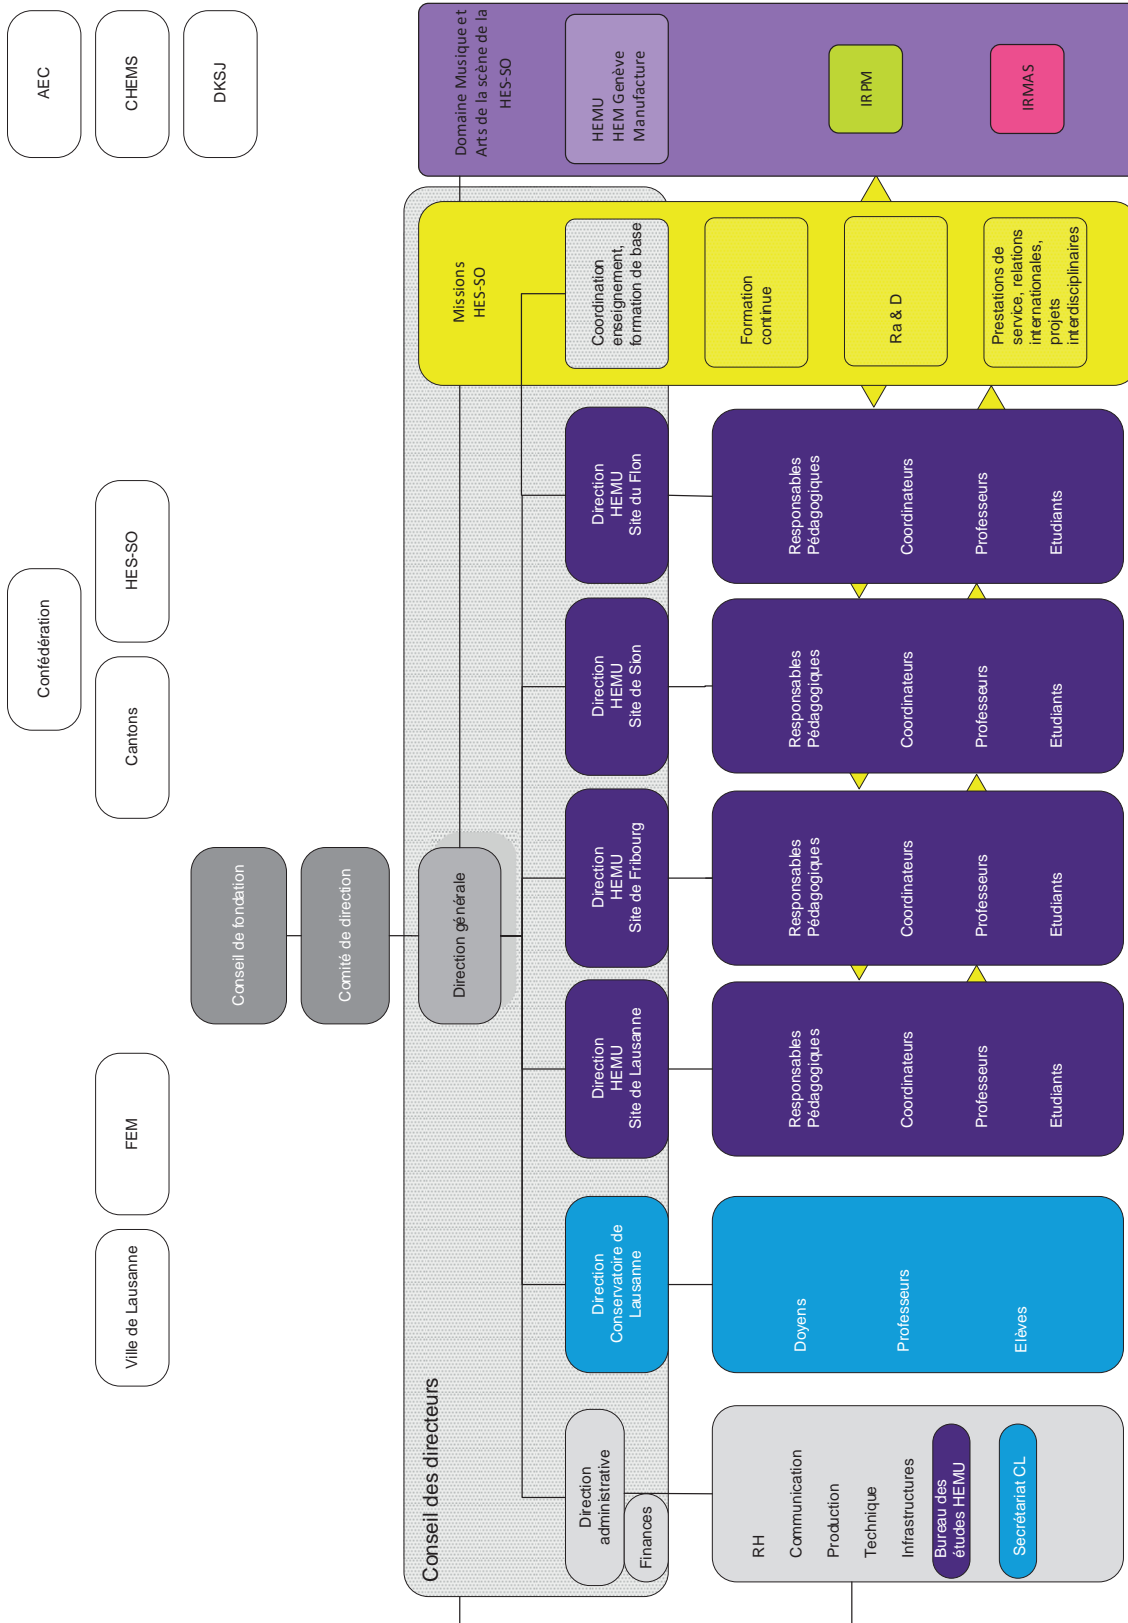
AEC
CHEMS
DKSJ

Confédération
HES-SO
Cantons

Ville de Lausanne
FEM

Conseil de fondation
Comité de direction
Direction générale

Domaine Musique et Arts de la scène de la HES-SO
HEMU
HEM Genève
Manufacture
IRPM
IRMAS

Missions HES-SO
Coordination enseignement, formation de base
Formation continue
Ra & D
Prestations de service, relations internationales, projets interdisciplinaires

Direction HEMU Site du Flon
Responsables Pédagogiques
Coordinateurs
Professeurs
Etudiants

Direction HEMU Site de Sion
Responsables Pédagogiques
Coordinateurs
Professeurs
Etudiants

Direction HEMU Site de Fribourg
Responsables Pédagogiques
Coordinateurs
Professeurs
Etudiants

Direction HEMU Site de Lausanne
Responsables Pédagogiques
Coordinateurs
Professeurs
Etudiants

Direction Conservatoire de Lausanne
Doyens
Professeurs
Elèves

Conseil des directeurs
Direction administrative
Finances
RH
Communication
Production
Technique
Infrastructures
Bureau des études HEMU
Secrétariat CL